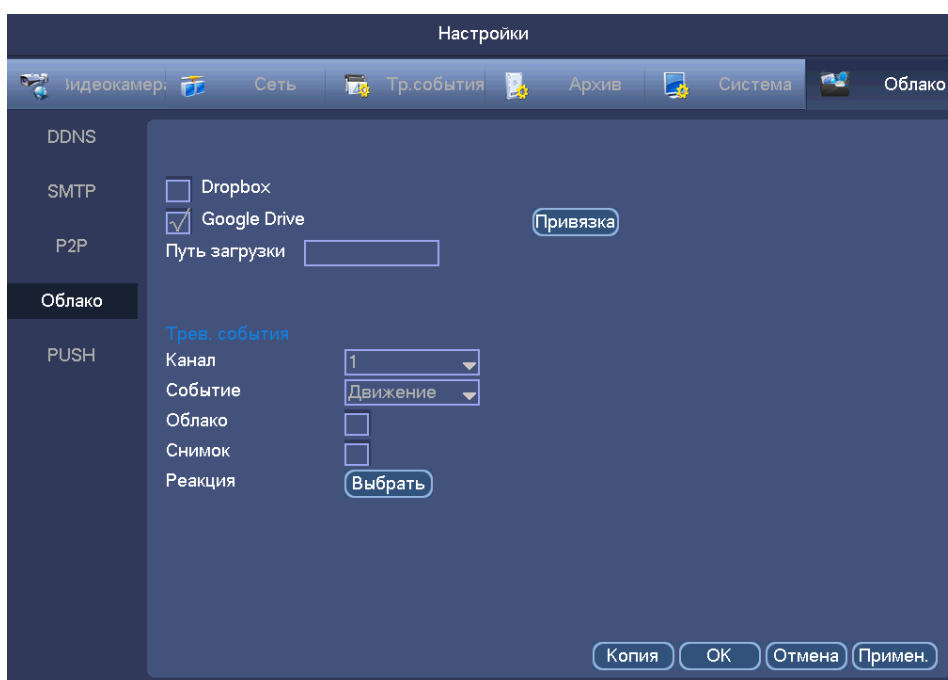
Настройки

Јидеокамер; Сеть Тр.события Архив Система Облако

DDNS

SMTP

P2P

Облако

PUSH

Dropbox

Google Drive

Привязка

Путь загрузки

Трев. события

Канал 1

Событие Движение

Облако

Снимок

Реакция Выбрать

Копия OK Отмена Примен.